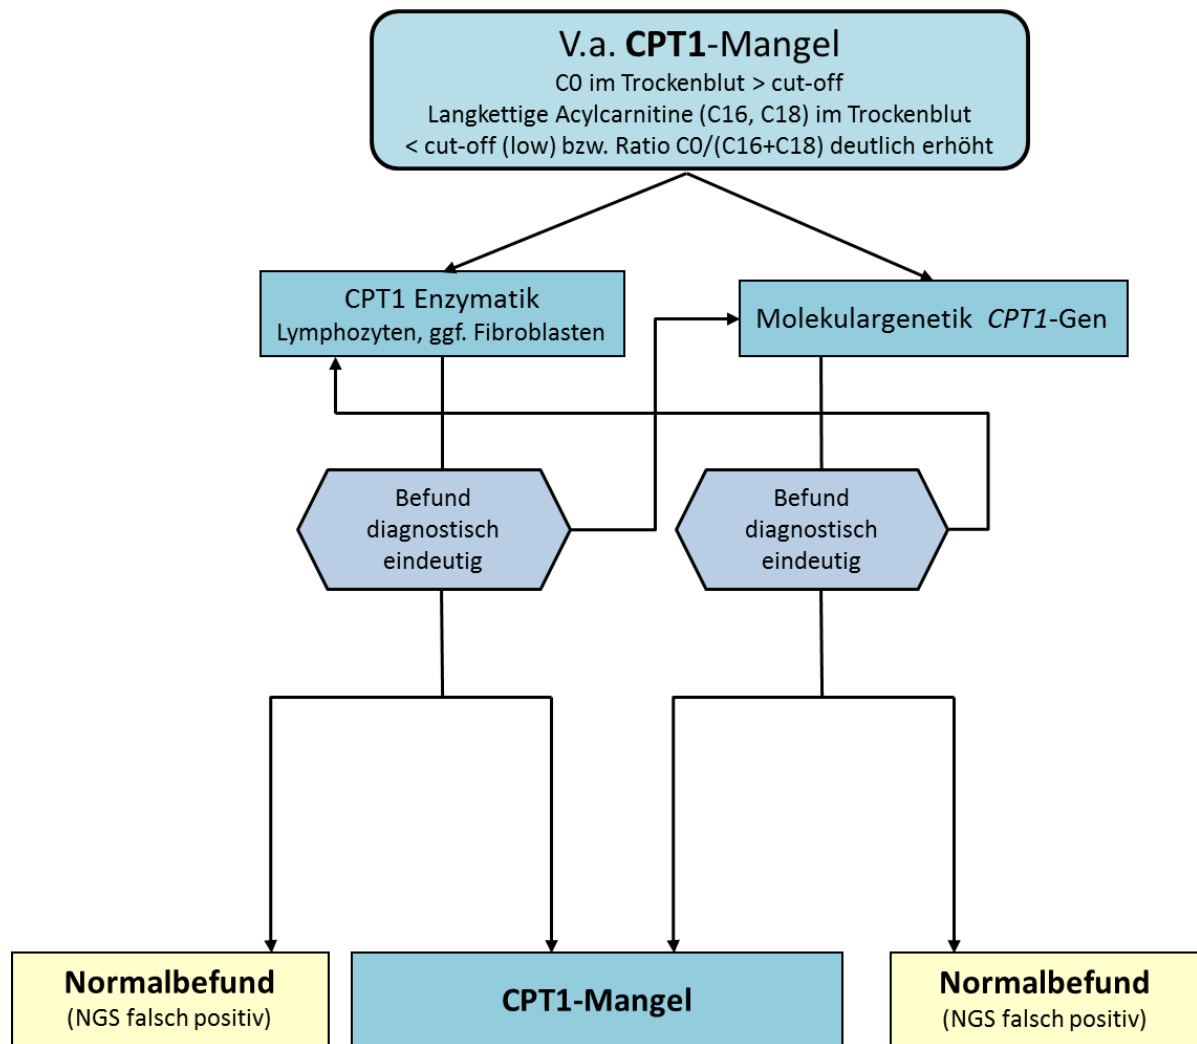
V.a. CPT1-Mangel
C0 im Trockenblut > cut-off
Langkettige Acylcarnitine (C16, C18) im Trockenblut < cut-off (low) bzw. Ratio C0/(C16+C18) deutlich erhöht

CPT1 Enzymatik
Lymphozyten, ggf. Fibroblasten

Molekulargenetik CPT1-Gen

Befund diagnostisch eindeutig

Befund diagnostisch eindeutig

Normalbefund
(NGS falsch positiv)

CPT1-Mangel

Normalbefund
(NGS falsch positiv)